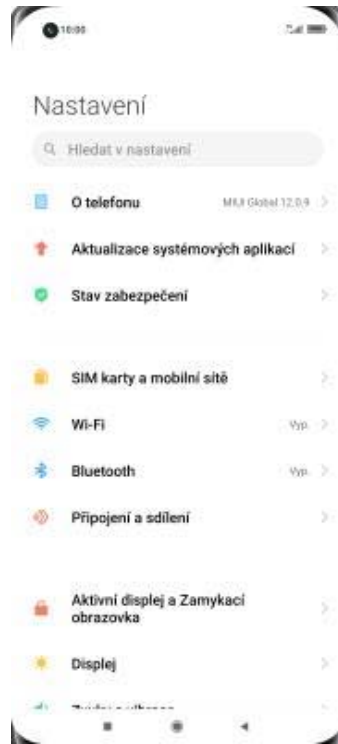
10:00

Nastavení

Hledat v nastavení

O telefonu MIUI Global 12.0.9

Aktualizace systémových aplikací

Stav zabezpečení

SIM karty a mobilní sítě

Wi-Fi Vyp.

Bluetooth Vyp.

Připojení a sdílení

Aktivní displej a Zamykací obrazovka

Displej

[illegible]